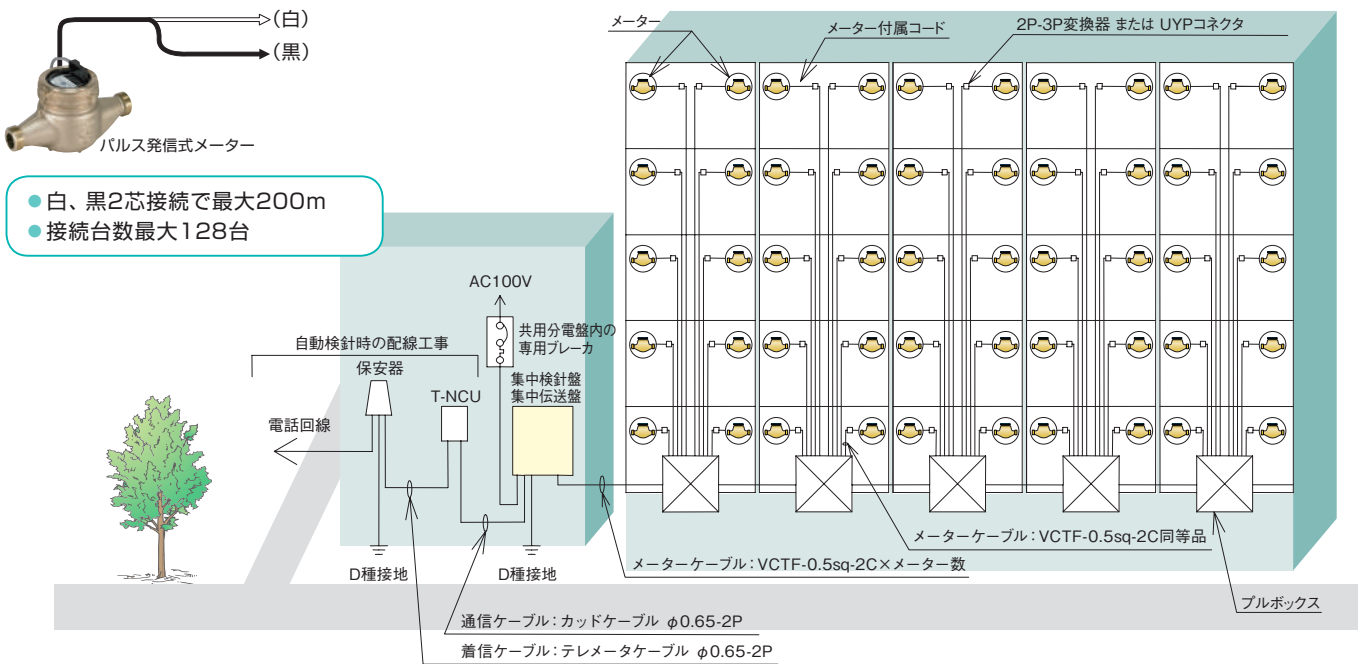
(白)
(黒)
パルス発信式メーター

● 白、黒2芯接続で最大200m
● 接続台数最大128台

メーター
メーター付属コード
2P-3P変換器 または UYPコネクタ

AC100V
共用分電盤内の専用ブレーカ
自動検針時の配線工事
保安器
T-NCU
集中検針盤
集中伝送盤
電話回線
D種接地
D種接地

メーターケーブル：VCTF-0.5sq-2C同等品
メーターケーブル：VCTF-0.5sq-2C×メーター数
プルボックス
通信ケーブル：カッドケーブル $\phi$0.65-2P
着信ケーブル：テレメータケーブル $\phi$0.65-2P